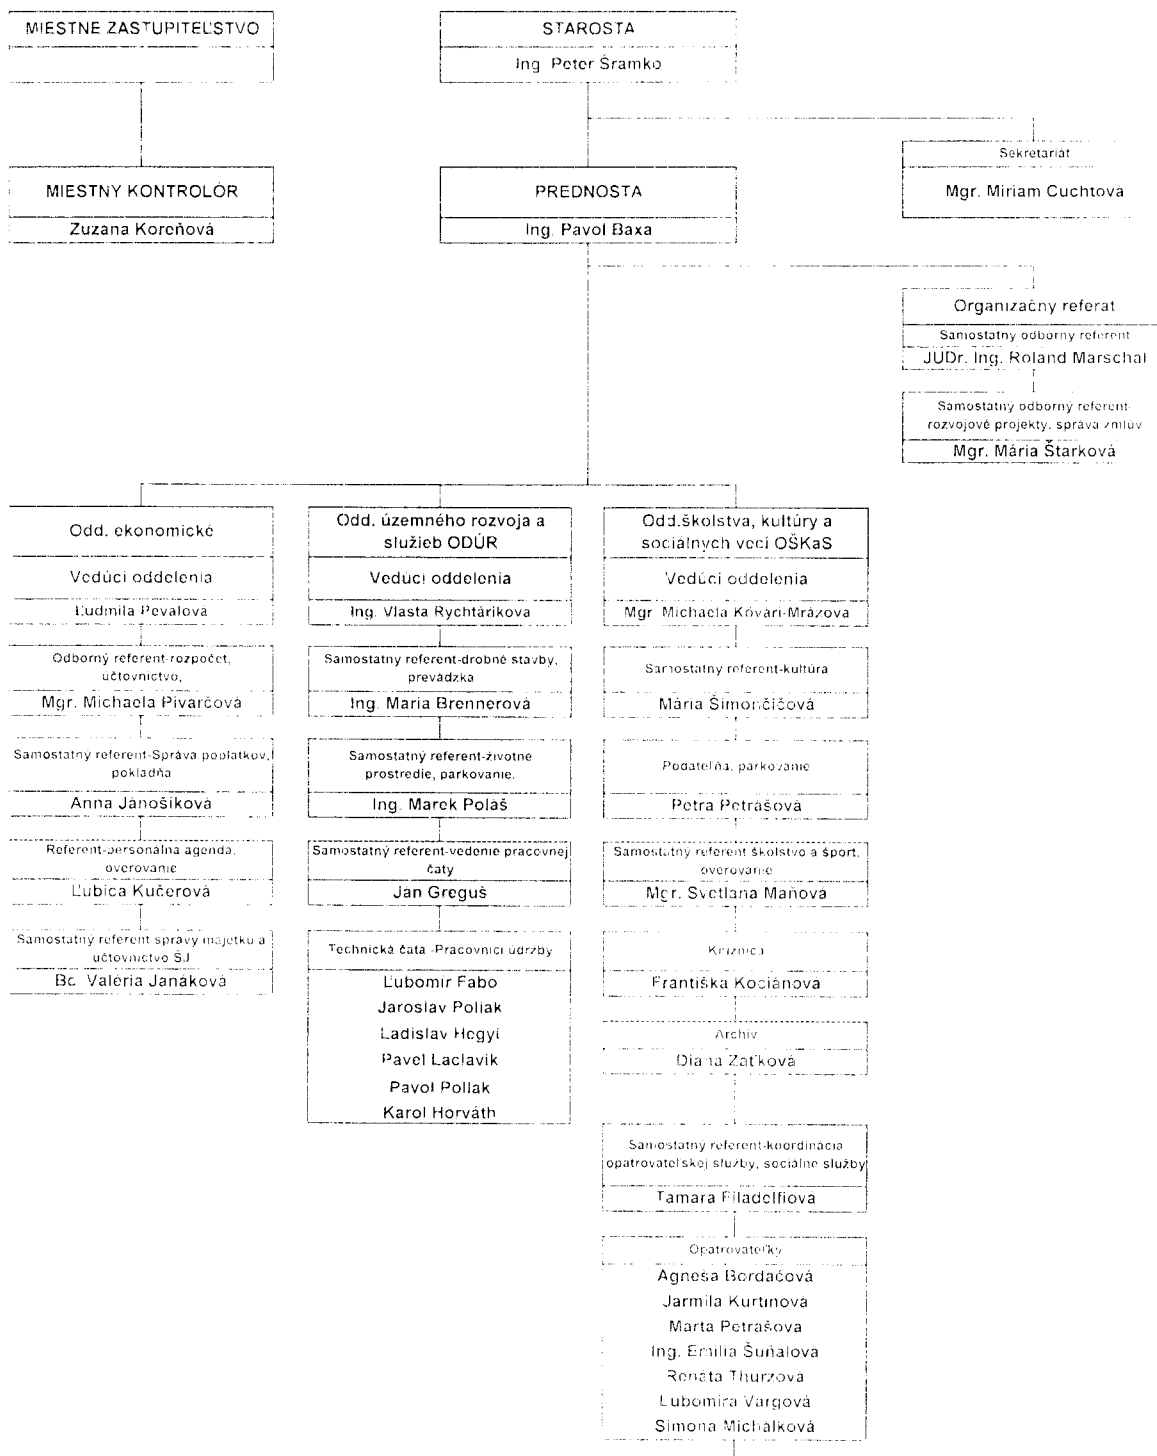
MIESTNE ZASTUPITEĽSTVO

STAROSTA
Ing. Peter Šramko

MIESTNY KONTROLÓR
Zuzana Koreňová

PREDNOSTA
Ing. Pavol Baxa

Sekretariát
Mgr. Miriam Cuchtová

Organizačný referát
Samostatný odborný referent
JUDr. Ing. Roland Marschal

Samostatný odborný referent-rozvojové projekty, správa zmlúv
Mgr. Mária Štarková

Odd. ekonomické
Vedúci oddelenia
Ľudmila Pevalová

Odborný referent-rozpočet, účtovníctvo,
Mgr. Michaela Pivarčová

Samostatný referent-Správa poplatkov, pokladňa
Anna Jánošíková

Referent-personálna agenda, overovanie
Ľubica Kučerová

Samostatný referent správy majetku a účtovníctvo ŠJ
Bc. Valéria Janáková

Odd. územného rozvoja a služieb ODÚR
Vedúci oddelenia
Ing. Vlasta Rychtáriková

Samostatný referent-drobné stavby, prevádzka
Ing. Mária Brennerová

Samostatný referent-životné prostredie, parkovanie,
Ing. Marek Polaš

Samostatný referent-vedenie pracovnej čaty
Ján Greguš

Technická čata -Pracovníci údržby
Ľubomír Fabo
Jaroslav Poliak
Ladislav Hegyi
Pavol Laclavík
Pavol Pollák
Karol Horváth

Odd.školstva, kultúry a sociálnych vecí OŠKaS
Vedúci oddelenia
Mgr. Michaela Kővári-Mrázová

Samostatný referent-kultúra
Mária Šimončičová

Podateľňa, parkovanie
Petra Petrášová

Samostatný referent školstvo a šport, overovanie
Mgr. Svetlana Maňová

Knižnica
Františka Kociánová

Archív
Diana Zaťková

Samostatný referent-koordinácia opatrovateľskej služby, sociálne služby
Tamara Filadelfiová

Opatrovateľky
Agneša Bordáčová
Jarmila Kurtinová
Marta Petrašová
Ing. Emília Šuňalová
Renáta Thurzová
Ľubomíra Vargová
Simona Michalková